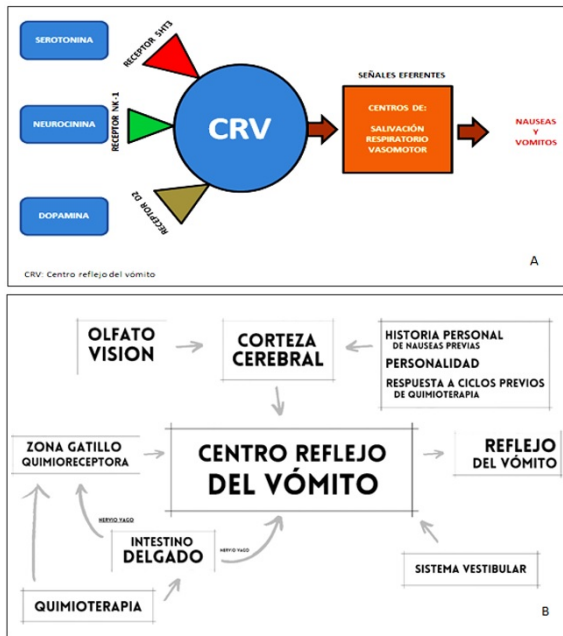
SEROTONINA

RECEPTOR 5HT3

NEUROCININA

RECEPTOR NK-1

CRV

SEÑALES EFERENTES

CENTROS DE:
SALIVACIÓN
RESPIRATORIO
VASOMOTOR

NAUSEAS
Y
VOMITOS

DOPAMINA

RECEPTOR D2

CRV: Centro reflejo del vómito

A

OLFATO
VISION

CORTEZA
CEREBRAL

HISTORIA PERSONAL
DE NAUSEAS PREVIAS
PERSONALIDAD
RESPUESTA A CICLOS PREVIOS
DE QUIMIOTERAPIA

ZONA GATILLO
QUIMIORECEPTORA

CENTRO REFLEJO
DEL VÓMITO

REFLEJO
DEL VÓMITO

NERVIO VAGO

INTESTINO
DELGADO

NERVIO VAGO

SISTEMA VESTIBULAR

QUIMIOTERAPIA

B